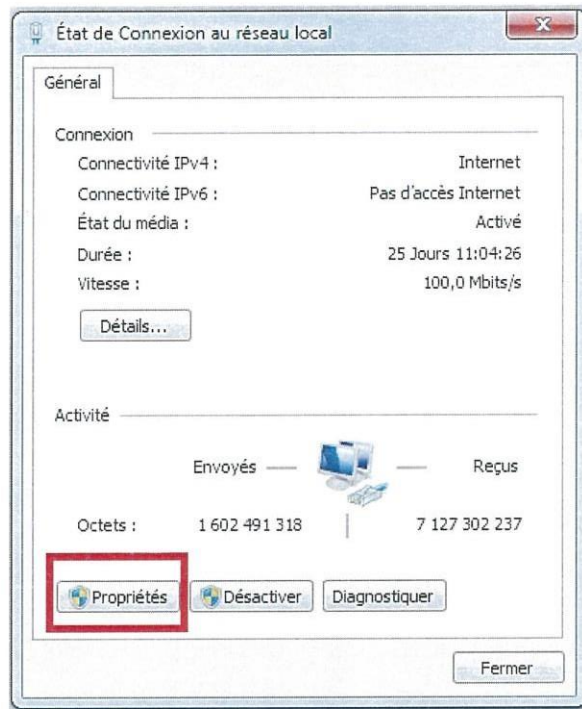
État de Connexion au réseau local

Général

Connexion

Connectivité IPv4 : Internet

Connectivité IPv6 : Pas d'accès Internet

État du média : Activé

Durée : 25 Jours 11:04:26

Vitesse : 100,0 Mbits/s

Détails...

Activité

Envoyés — — Reçus

Octets : 1 602 491 318 | 7 127 302 237

Propriétés

Désactiver

Diagnostiquer

Fermer